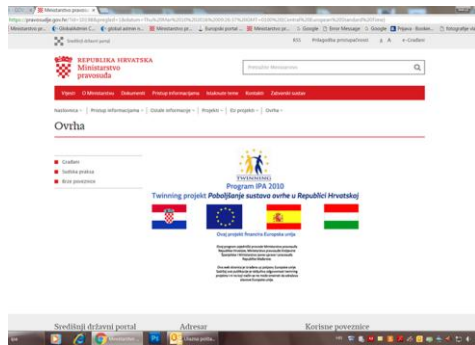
Ministarstvo pravosu... ×

https://pravosudje.gov.hr/

Ministarstvo pr... Globaleskimi C... global admin n... Ministarstvo pr... Europski portal ... Ministarstvo pr... Google Error Message Google Prijava - Booken... Fotografije sa

Središnji državni portal

RSS Prilagodba pristupačnosti A A e-Građani

REPUBLIKA HRVATSKA
Ministarstvo pravosuđa

Pretraživanje Ministarstva

Vijesti O Ministarstvu Dokumenti Pristup informacijama Istaknute teme Kontakti Zakonski sustav

Naslovnica Pristup informacijama Ostale informacije Projekti EU projekti Ovrha

Ovrha

Građani
Sudska praksa
Brze poveznice

TWINNING

Program IPA 2010

Twinning projekt Poboljšanje sustava ovrhe u Republici Hrvatskoj

Ovaj projekt financira Europska unija

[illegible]

Središnji državni portal

Adresar

Korisne poveznice